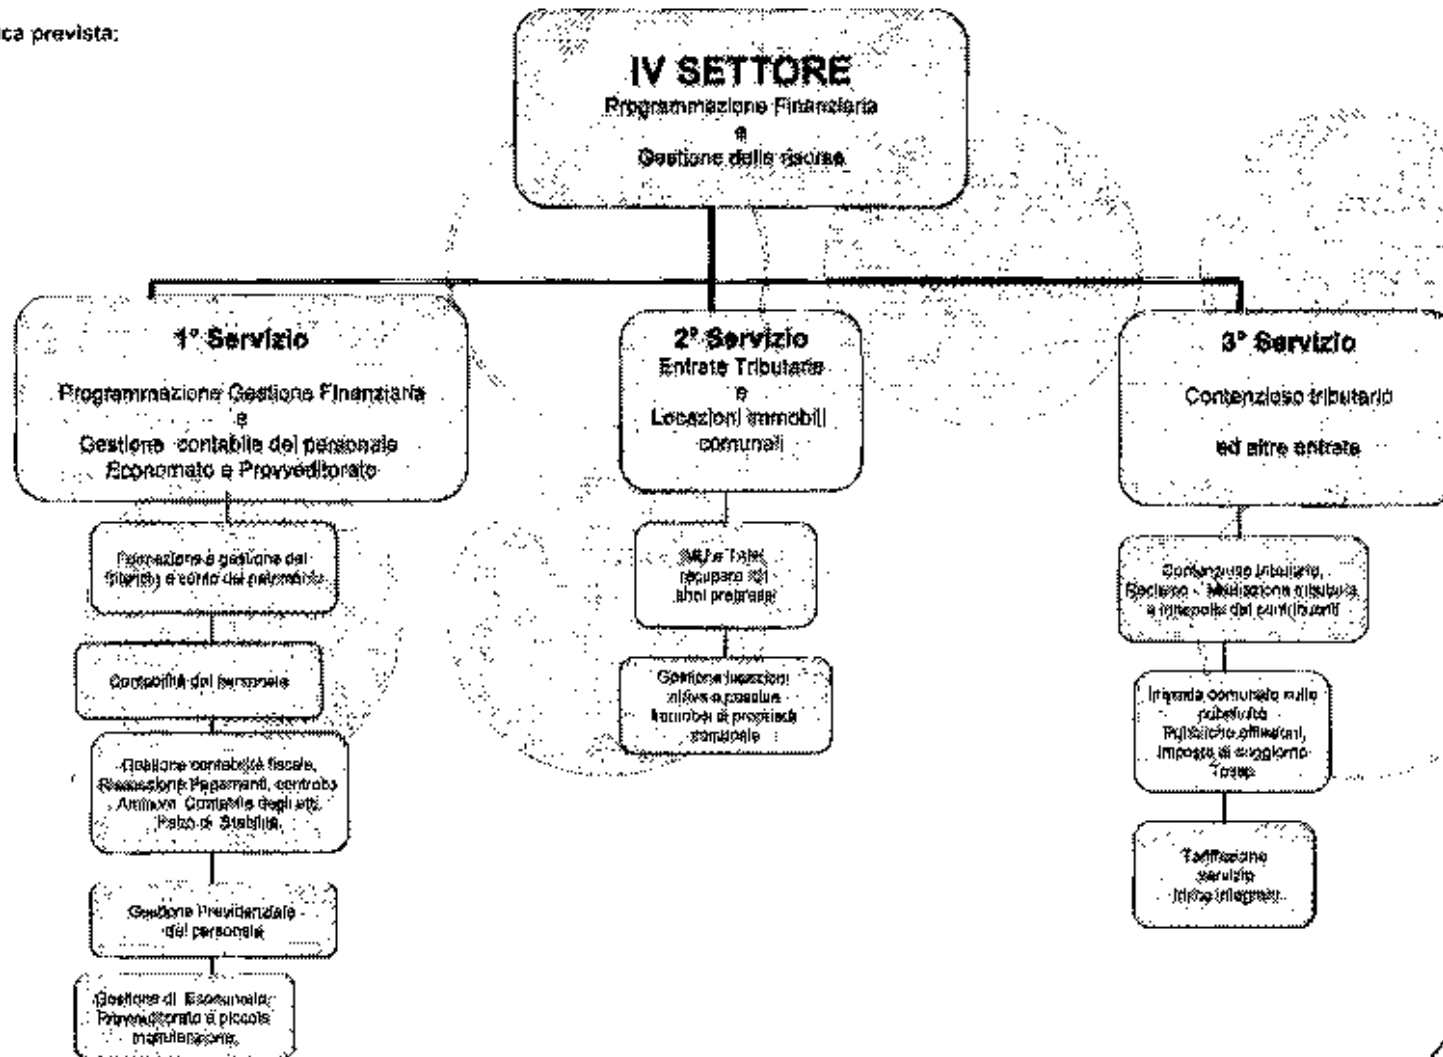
ca prevista:

IV SETTORE
Programmazione Finanziaria
e
Gestione delle risorse

1° Servizio
Programmazione Gestione Finanziaria
e
Gestione contabile del personale
Economato e Provveditorato

Formazione e gestione del bilancio e conto del patrimonio

Contabilità del personale

Gestione contabilità fiscale, Riscossione Pagamenti, controllo Amministr. Contabile degli atti, Patto di Stabilità.

Gestione Previdenziale del personale

Gestione di Economato, Provveditorato e piccola manutenzione.

2° Servizio
Entrate Tributarie
e
Locazioni immobili comunali

IMU e Tasi recupero ICI anni pregressi

Gestione locazioni attive e passive immobili di proprietà comunale

3° Servizio
Contenzioso tributario
ed altre entrate

Contenzioso tributario, Reclamo - Mediazione tributaria e rimborsi dei contribuenti

Imposta comunale sulla pubblicità Pubbliche affissioni, Imposta di soggiorno Tosap

Tariffazione servizio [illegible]